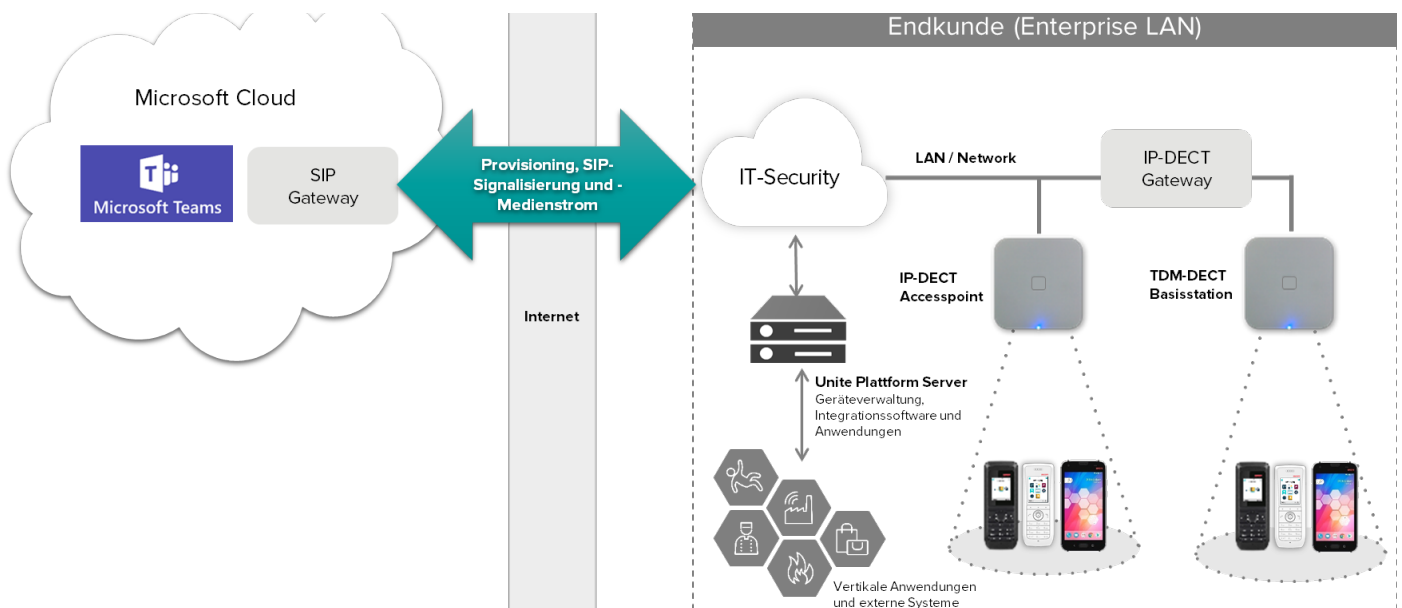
Microsoft Cloud

Microsoft Teams

SIP Gateway

Provisioning, SIP-Signalisierung und -Medienstrom

Internet

Endkunde (Enterprise LAN)

IT-Security

LAN / Network

IP-DECT Gateway

IP-DECT Accesspoint

TDM-DECT Basisstation

Unite Plattform Server
Geräteverwaltung, Integrationssoftware und Anwendungen

Vertikale Anwendungen und externe Systeme